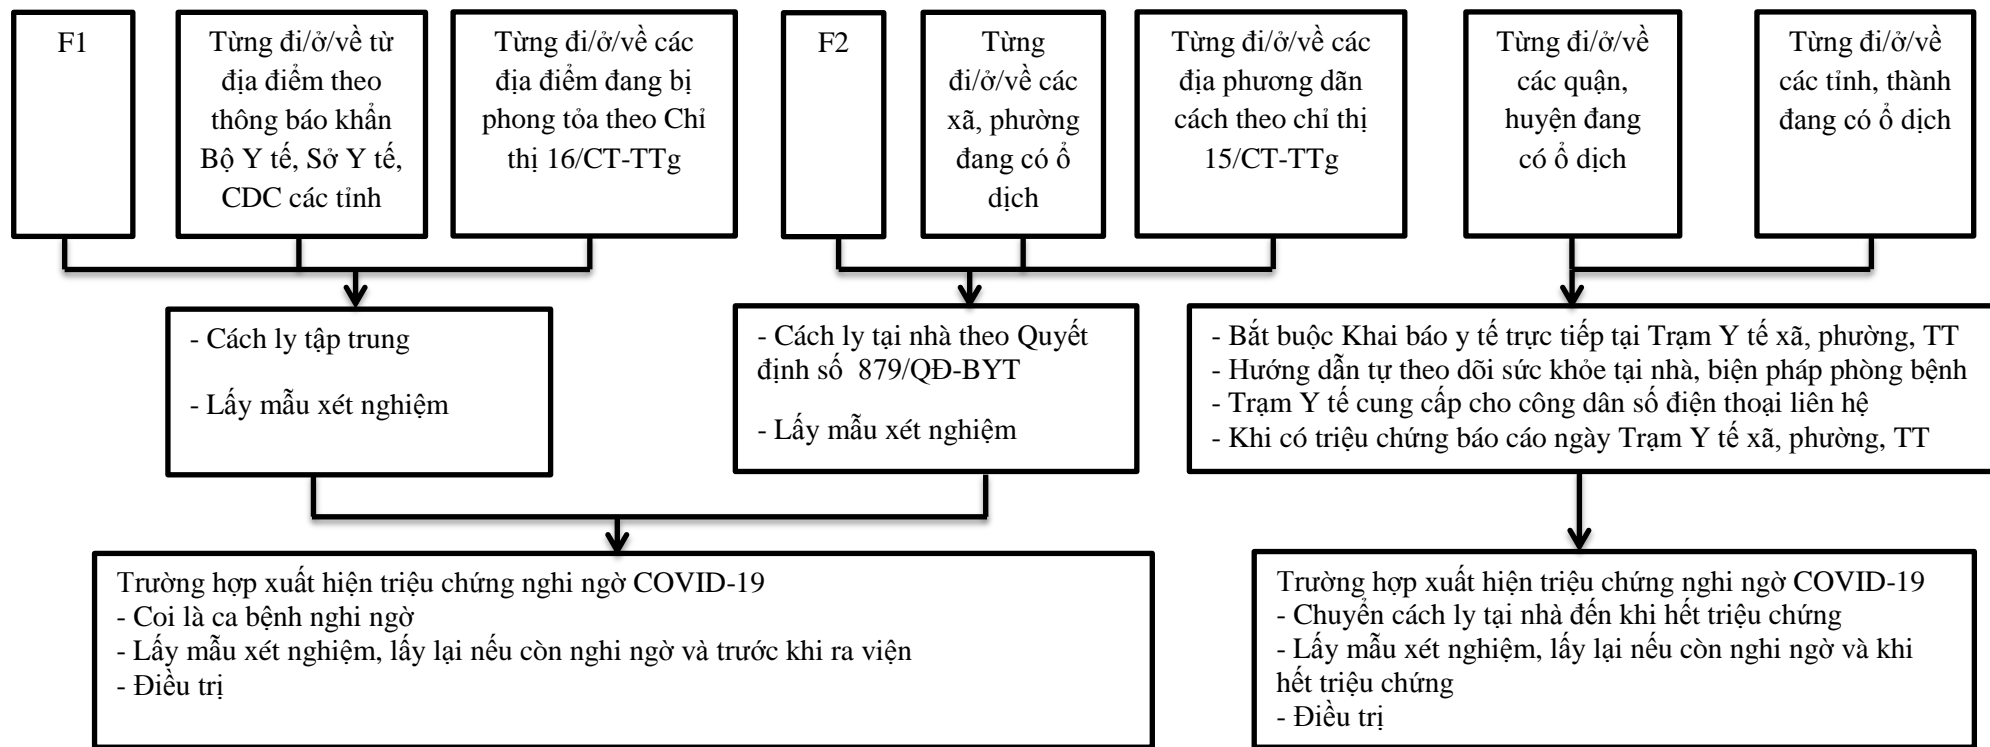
F1

Từng đi/ở/về từ địa điểm theo thông báo khẩn Bộ Y tế, Sở Y tế, CDC các tỉnh

Từng đi/ở/về các địa điểm đang bị phong tỏa theo Chỉ thị 16/CT-TTg

F2

Từng đi/ở/về các xã, phường đang có ổ dịch

Từng đi/ở/về các địa phương dãn cách theo chỉ thị 15/CT-TTg

Từng đi/ở/về các quận, huyện đang có ổ dịch

Từng đi/ở/về các tỉnh, thành đang có ổ dịch

- Cách ly tập trung

- Lấy mẫu xét nghiệm

- Cách ly tại nhà theo Quyết định số 879/QĐ-BYT

- Lấy mẫu xét nghiệm

- Bắt buộc Khai báo y tế trực tiếp tại Trạm Y tế xã, phường, TT
- Hướng dẫn tự theo dõi sức khỏe tại nhà, biện pháp phòng bệnh
- Trạm Y tế cung cấp cho công dân số điện thoại liên hệ
- Khi có triệu chứng báo cáo ngày Trạm Y tế xã, phường, TT

Trường hợp xuất hiện triệu chứng nghi ngờ COVID-19
- Coi là ca bệnh nghi ngờ
- Lấy mẫu xét nghiệm, lấy lại nếu còn nghi ngờ và trước khi ra viện
- Điều trị

Trường hợp xuất hiện triệu chứng nghi ngờ COVID-19
- Chuyển cách ly tại nhà đến khi hết triệu chứng
- Lấy mẫu xét nghiệm, lấy lại nếu còn nghi ngờ và khi hết triệu chứng
- Điều trị